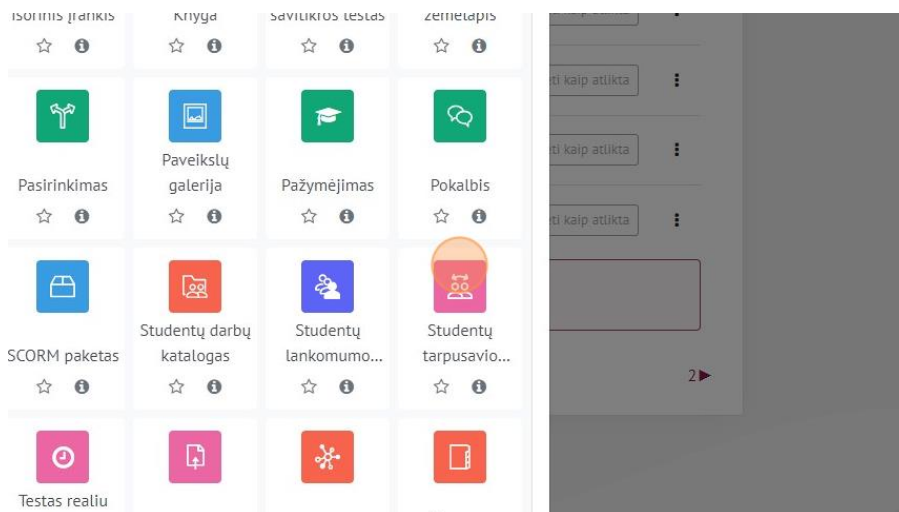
Išorinis įrankis
Knyga
savitikros testas
Žemėlapis
Pasirinkimas
Paveikslų galerija
Pažymėjimas
Pokalbis
SCORM paketas
Studentų darbų katalogas
Studentų lankomumo...
Studentų tarpusavio...
Testas realiu
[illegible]ti kaip atlikta
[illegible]ti kaip atlikta
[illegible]ti kaip atlikta
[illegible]ti kaip atlikta
2